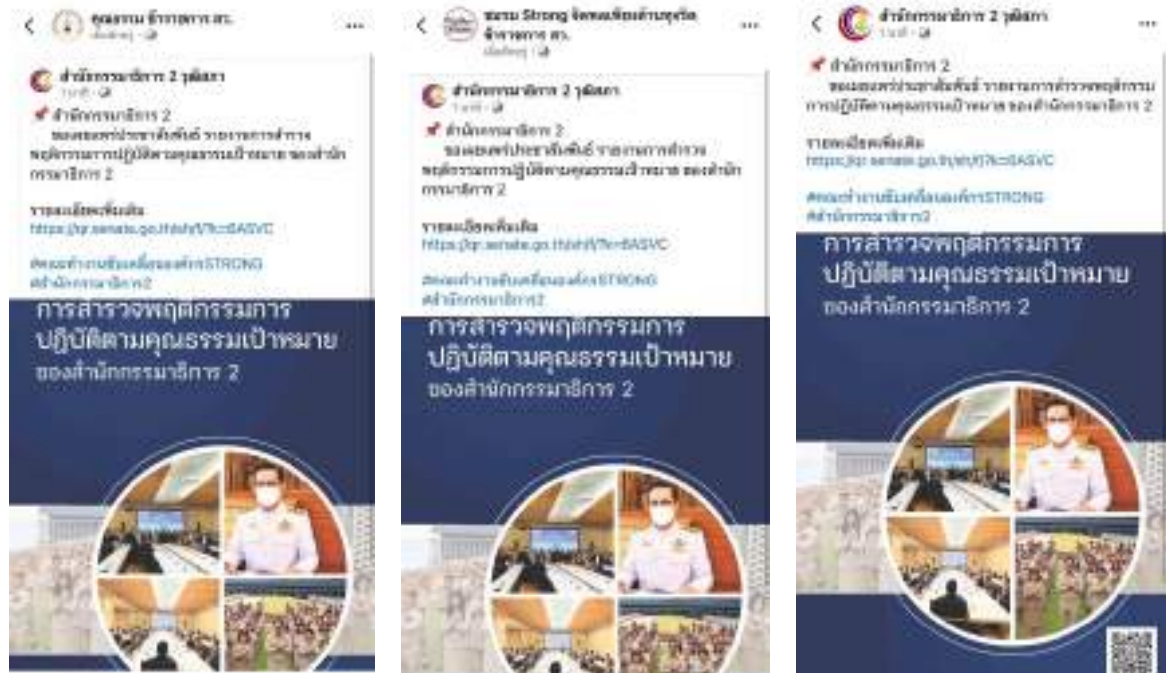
คุณธรรม ข้าราชการ สว.

สำนักกรรมาธิการ 2 วุฒิสภา

📌 สำนักกรรมาธิการ 2 ขอเชิญชวนประชาสัมพันธ์ รายงานการสำรวจพฤติกรรมการปฏิบัติตามคุณธรรมเป้าหมาย ของสำนักกรรมาธิการ 2

รายละเอียดเพิ่มเติม
https://qr.senate.go.th/sh/f/?k=SASVC

#ชมรมทำงานขับเคลื่อนองค์กรSTRONG
#สำนักกรรมาธิการ2

การสำรวจพฤติกรรมการปฏิบัติตามคุณธรรมเป้าหมาย
ของสำนักกรรมาธิการ 2

ชมรม Strong จิตพอเพียงต้านทุจริต ข้าราชการ สว.

สำนักกรรมาธิการ 2 วุฒิสภา

📌 สำนักกรรมาธิการ 2 ขอเชิญชวนประชาสัมพันธ์ รายงานการสำรวจพฤติกรรมการปฏิบัติตามคุณธรรมเป้าหมาย ของสำนักกรรมาธิการ 2

รายละเอียดเพิ่มเติม
https://qr.senate.go.th/sh/f/?k=SASVC

#ชมรมทำงานขับเคลื่อนองค์กรSTRONG
#สำนักกรรมาธิการ2

การสำรวจพฤติกรรมการปฏิบัติตามคุณธรรมเป้าหมาย
ของสำนักกรรมาธิการ 2

สำนักกรรมาธิการ 2 วุฒิสภา

📌 สำนักกรรมาธิการ 2 ขอเชิญชวนประชาสัมพันธ์ รายงานการสำรวจพฤติกรรมการปฏิบัติตามคุณธรรมเป้าหมาย ของสำนักกรรมาธิการ 2

รายละเอียดเพิ่มเติม
https://qr.senate.go.th/sh/f/?k=SASVC

#ชมรมทำงานขับเคลื่อนองค์กรSTRONG
#สำนักกรรมาธิการ2

การสำรวจพฤติกรรมการปฏิบัติตามคุณธรรมเป้าหมาย
ของสำนักกรรมาธิการ 2